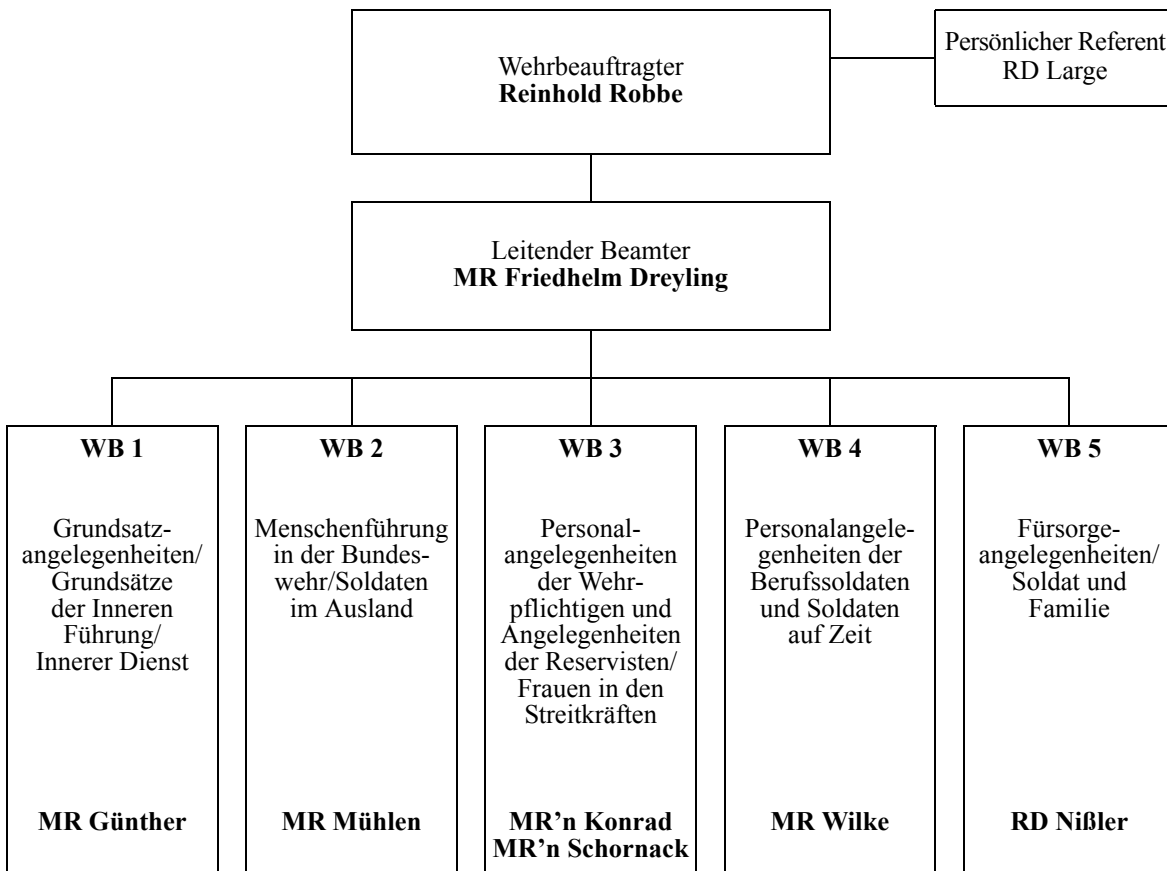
Wehrbeauftragter
**Reinhold Robbe**

Persönlicher Referent
RD Large

Leitender Beamter
**MR Friedhelm Dreyling**

**WB 1**

Grundsatzangelegenheiten/ Grundsätze der Inneren Führung/ Innerer Dienst

**MR Günther**

**WB 2**

Menschenführung in der Bundeswehr/Soldaten im Ausland

**MR Mühlen**

**WB 3**

Personalangelegenheiten der Wehrpflichtigen und Angelegenheiten der Reservisten/ Frauen in den Streitkräften

**MR'n Konrad**
**MR'n Schornack**

**WB 4**

Personalangelegenheiten der Berufssoldaten und Soldaten auf Zeit

**MR Wilke**

**WB 5**

Fürsorgeangelegenheiten/ Soldat und Familie

**RD Nißler**